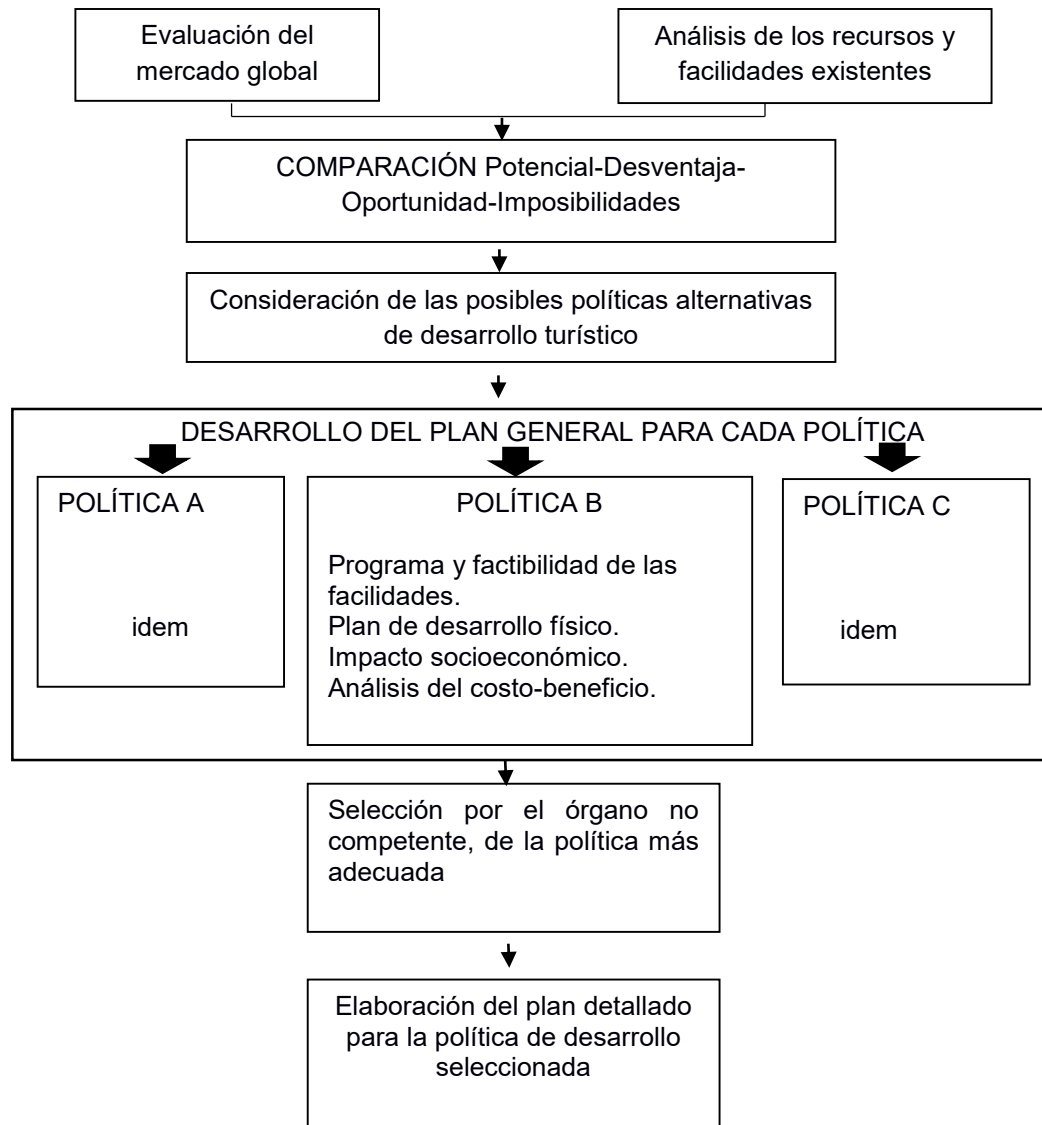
Evaluación del mercado global

Análisis de los recursos y facilidades existentes

COMPARACIÓN Potencial-Desventaja-Oportunidad-Imposibilidades

Consideración de las posibles políticas alternativas de desarrollo turístico

DESARROLLO DEL PLAN GENERAL PARA CADA POLÍTICA

POLÍTICA A

idem

POLÍTICA B

Programa y factibilidad de las facilidades.
Plan de desarrollo físico.
Impacto socioeconómico.
Análisis del costo-beneficio.

POLÍTICA C

idem

Selección por el órgano no competente, de la política más adecuada

Elaboración del plan detallado para la política de desarrollo seleccionada